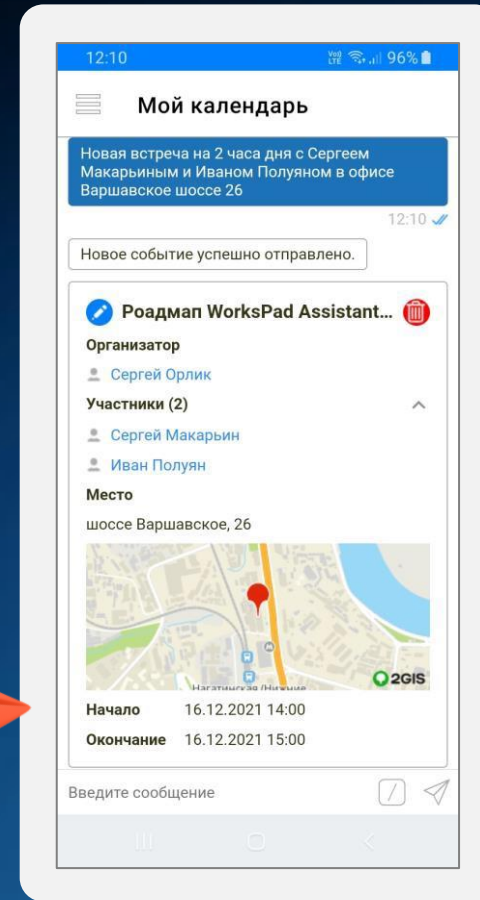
12:10 96%

Мой календарь

Новая встреча на 2 часа дня с Сергеем Макарьиным и Иваном Полуяном в офисе Варшавское шоссе 26

12:10

Новое событие успешно отправлено.

Роадмап WorksPad Assistant...

Организатор

Сергей Орлик

Участники (2)

Сергей Макарьин

Иван Полуян

Место

шоссе Варшавское, 26

Нагатинская (Нижние

2GIS

Начало 16.12.2021 14:00

Окончание 16.12.2021 15:00

Введите сообщение

/